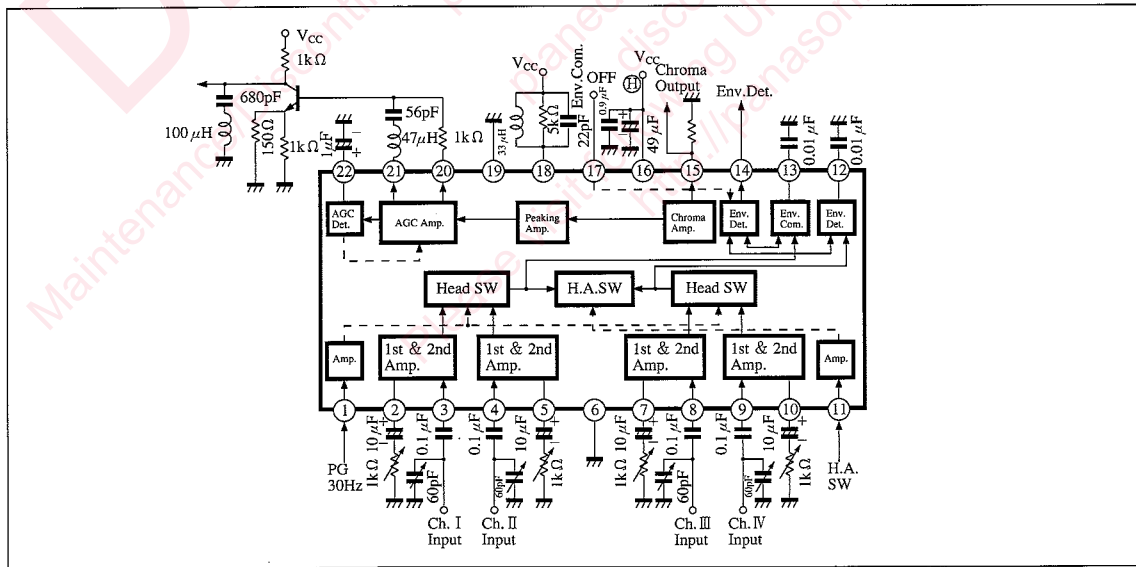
$V_{CC}$
1kΩ
680pF
100μH
150Ω
1kΩ
56pF
47μH
1kΩ
1μF
$V_{CC}$
33μH
5kΩ
22pF
Env.Com.
OFF
0.9μF
H
$V_{CC}$
49μF
Chroma Output
Env.Det.
0.01μF
0.01μF
22 21 20 19 18 17 16 15 14 13 12
AGC Det.
AGC Amp.
Peaking Amp.
Chroma Amp.
Env. Det.
Env. Com.
Env. Det.
Head SW
H.A.SW
Head SW
Amp.
1st & 2nd Amp.
1st & 2nd Amp.
1st & 2nd Amp.
1st & 2nd Amp.
Amp.
1 2 3 4 5 6 7 8 9 10 11
10μF
0.1μF
0.1μF
10μF
10μF
0.1μF
0.1μF
10μF
1kΩ
60pF
60pF
1kΩ
1kΩ
60pF
60pF
1kΩ
PG 30Hz
Ch. I Input
Ch. II Input
Ch. III Input
Ch. IV Input
H.A. SW